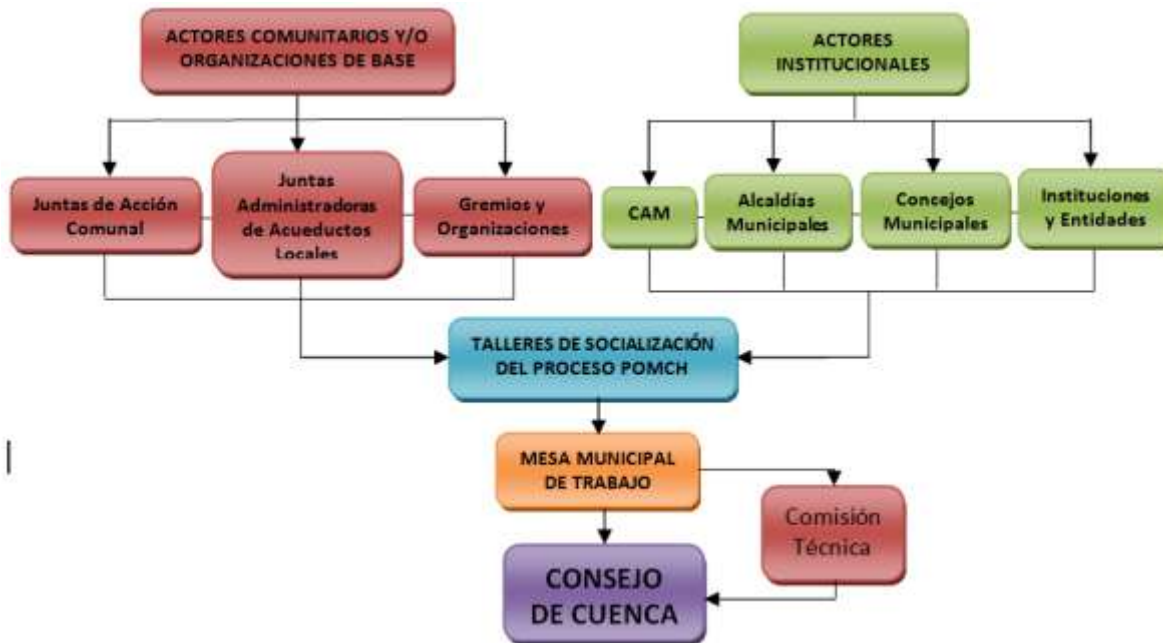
ACTORES COMUNITARIOS Y/O ORGANIZACIONES DE BASE

ACTORES INSTITUCIONALES

Juntas de Acción Comunal

Juntas Administradoras de Acueductos Locales

Gremios y Organizaciones

CAM

Alcaldías Municipales

Concejos Municipales

Instituciones y Entidades

TALLERES DE SOCIALIZACIÓN DEL PROCESO POMCH

MESA MUNICIPAL DE TRABAJO

Comisión Técnica

CONSEJO DE CUENCA